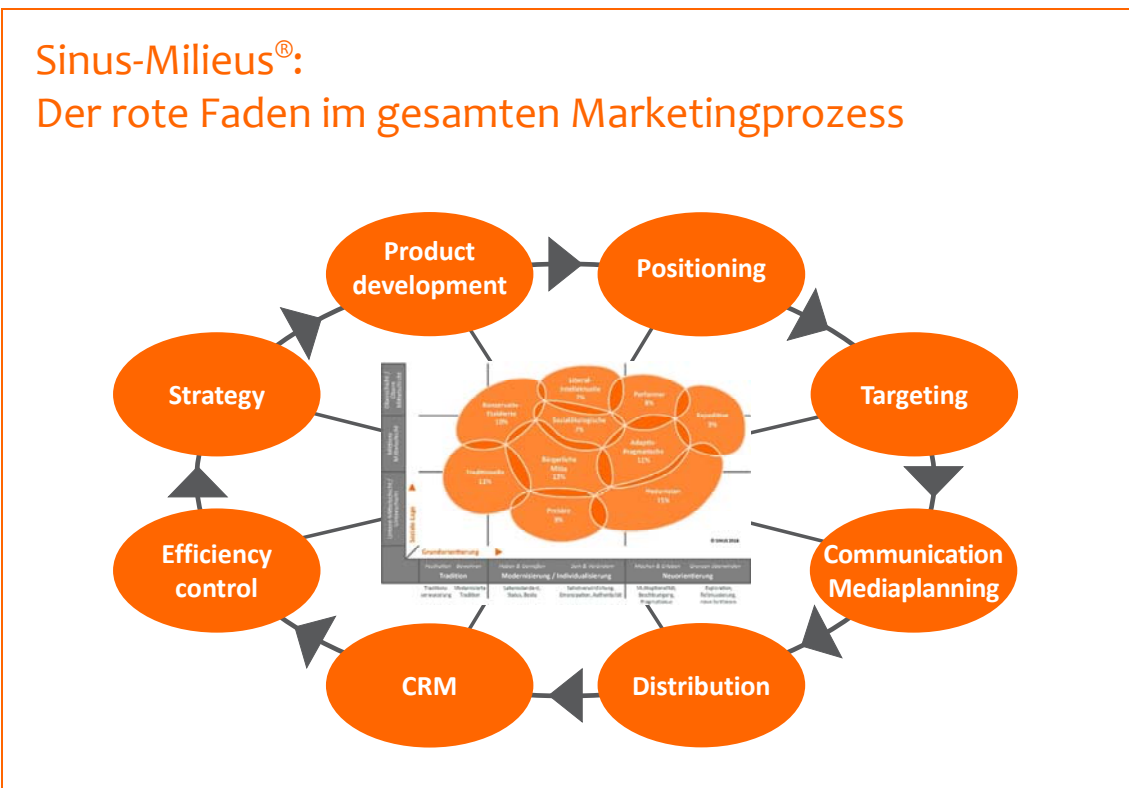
Sinus-Milieus®:
Der rote Faden im gesamten Marketingprozess

Product development

Positioning

Targeting

Communication Mediaplanning

Distribution

CRM

Efficiency control

Strategy

Konservativ-Etablierte 10%

Liberal-Intellektuelle 7%

Performer 8%

Expeditive 9%

Sozialökologische 7%

Adaptiv-Pragmatische 11%

Traditionelle 13%

Bürgerliche Mitte 13%

Hedonisten 15%

Prekäre 9%

Soziale Lage

Grundorientierung

Tradition

Modernisierung / Individualisierung

Neuorientierung

© SINUS 2018

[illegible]